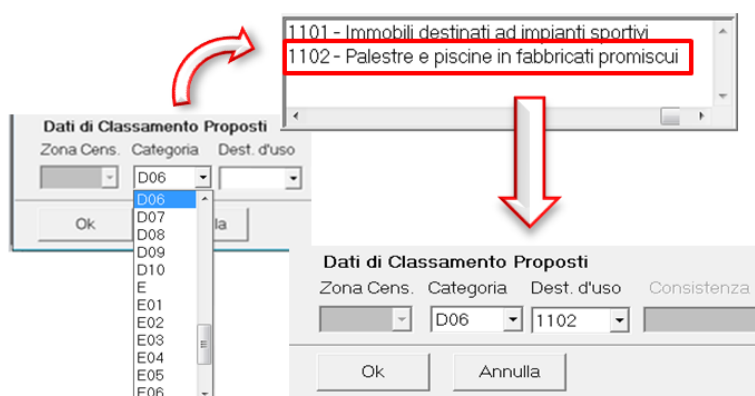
1101 - Immobili destinati ad impianti sportivi
1102 - Palestre e piscine in fabbricati promiscui

Dati di Classamento Proposti
Zona Cens. Categoria Dest. d'uso
D06
D06
D07
D08
D09
D10
E
E01
E02
E03
E04
E05
E06
Ok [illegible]lla

Dati di Classamento Proposti
Zona Cens. Categoria Dest. d'uso Consistenza
D06 1102
Ok Annulla